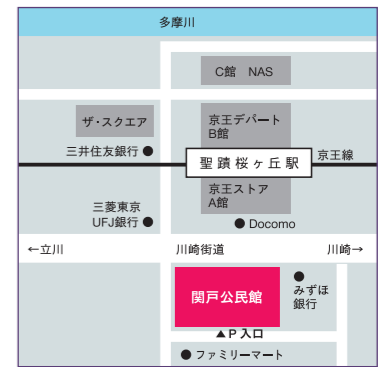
多摩川

C館　NAS

ザ・スクエア

京王デパート
B館

三井住友銀行

聖蹟桜ヶ丘駅

京王線

京王ストア
A館

三菱東京
UFJ銀行

Docomo

←立川

川崎街道

川崎→

関戸公民館

みずほ
銀行

▲P 入口

ファミリーマート